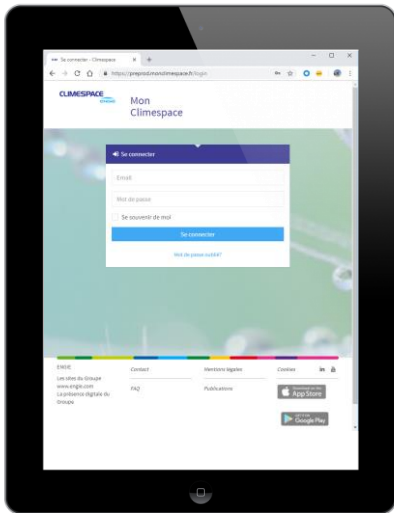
Se connecter - Climespace ×

https://preprod.monclimespace.fr/login

CLIMESPACE

Mon Climespace

Se connecter

Email

Mot de passe

Se souvenir de moi

Se connecter

Mot de passe oublié?

ENGIE

Les sites du Groupe

www.engie.com

La présence digitale du Groupe

Contact

FAQ

Mentions légales

Publications

Cookies

App Store

Google Play